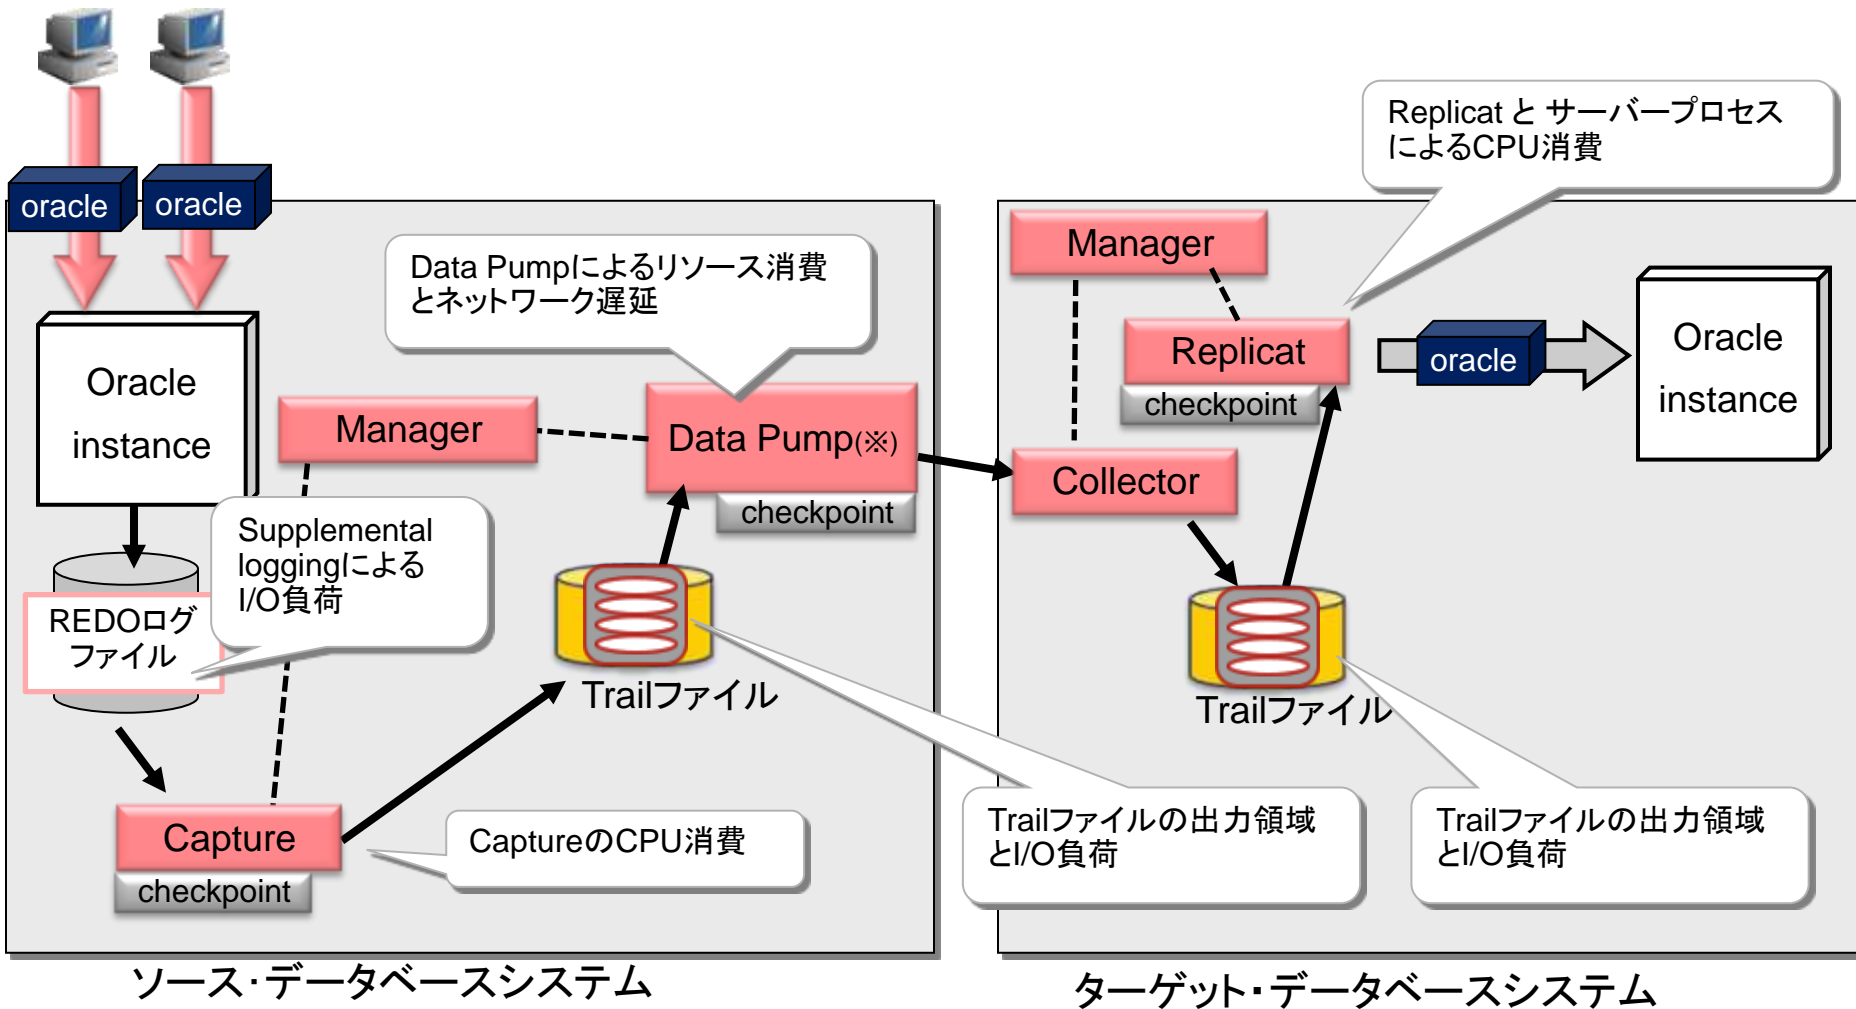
oracle

oracle

Oracle instance

REDOログファイル

Supplemental loggingによるI/O負荷

Manager

Data Pumpによるリソース消費とネットワーク遅延

Data Pump(※)

checkpoint

Trailファイル

Capture

checkpoint

CaptureのCPU消費

ソース・データベースシステム

Replicat と サーバープロセスによるCPU消費

Manager

Replicat

checkpoint

oracle

Oracle instance

Collector

Trailファイル

Trailファイルの出力領域とI/O負荷

Trailファイルの出力領域とI/O負荷

ターゲット・データベースシステム